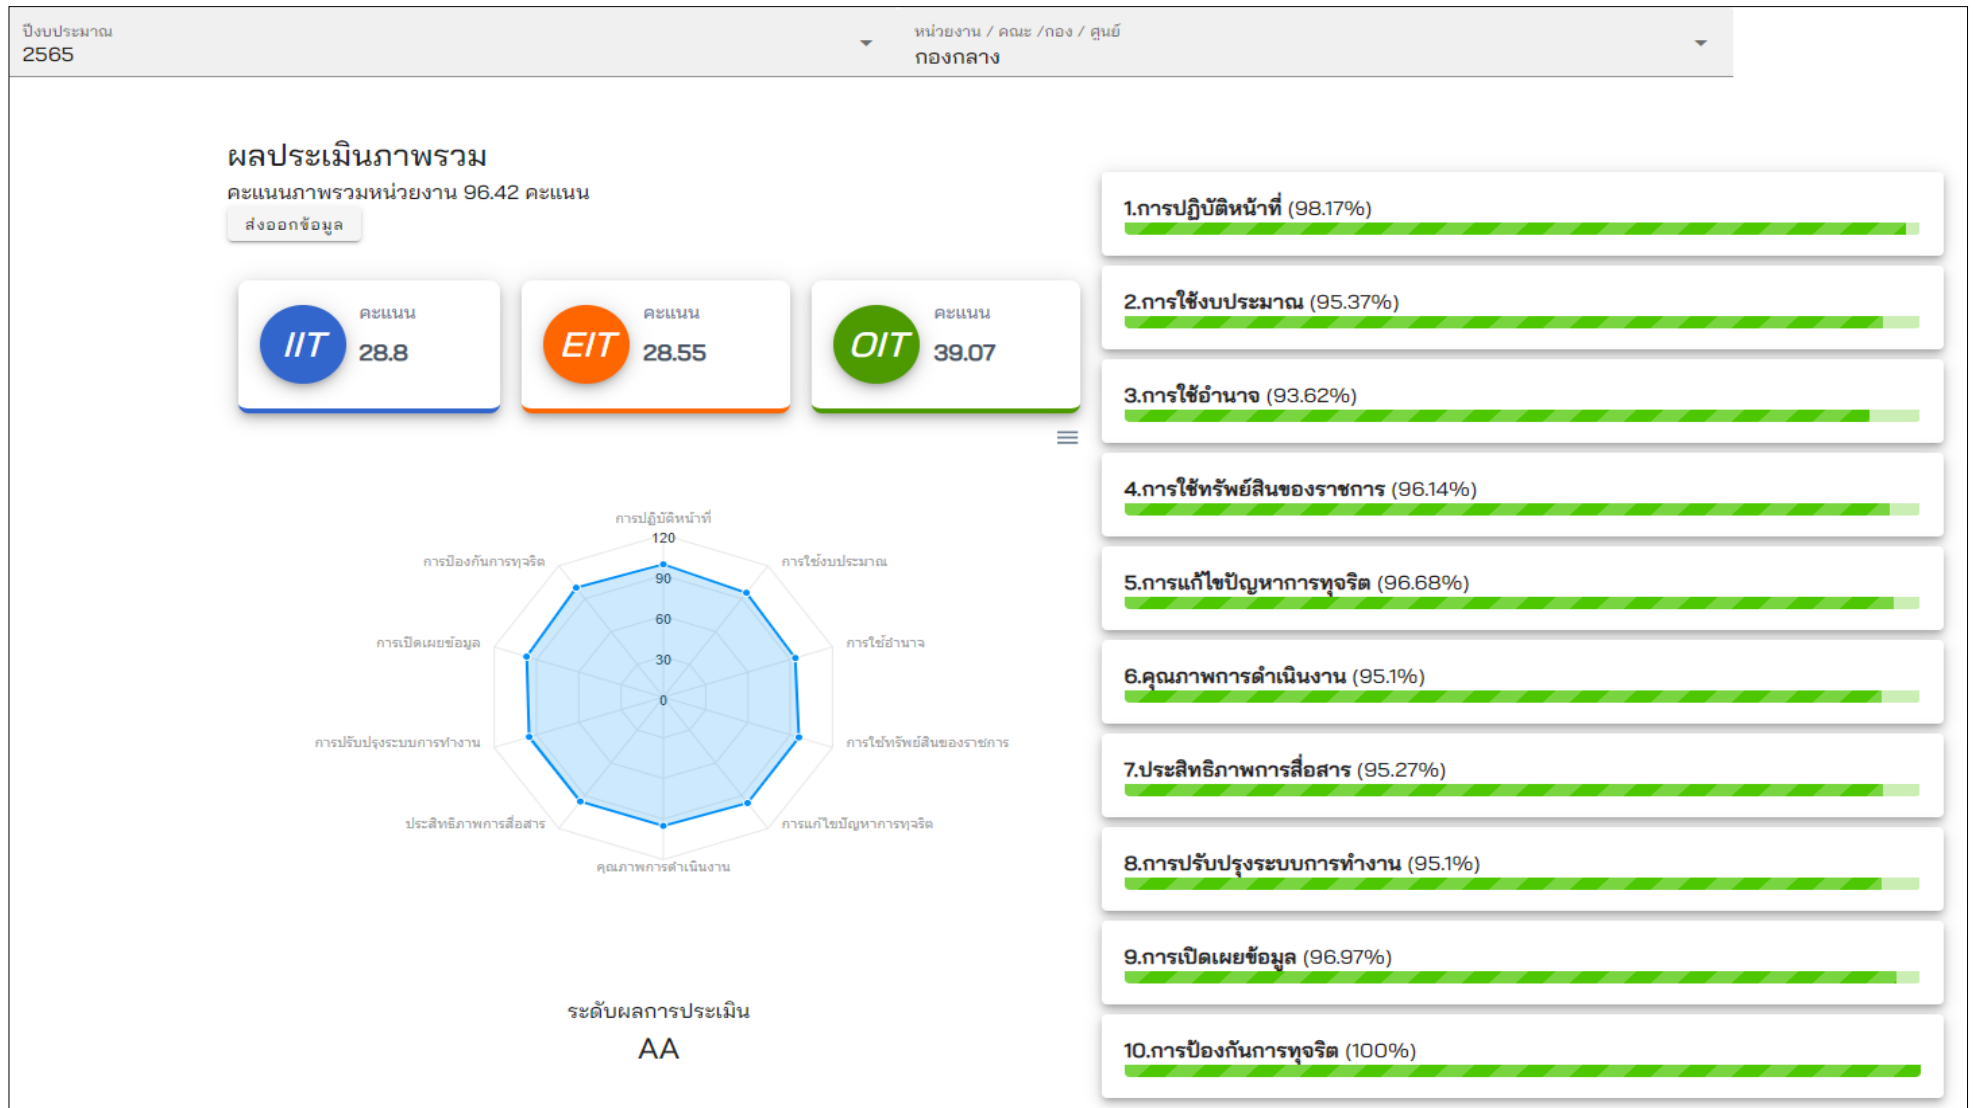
ปีงบประมาณ
2565

หน่วยงาน / คณะ /กอง / ศูนย์
กองกลาง

ผลประเมินภาพรวม
คะแนนภาพรวมหน่วยงาน 96.42 คะแนน
ส่งออกข้อมูล

IIT คะแนน 28.8

EIT คะแนน 28.55

OIT คะแนน 39.07

การปฏิบัติหน้าที่
120
90
60
30
0
การใช้งบประมาณ
การใช้อำนาจ
การใช้ทรัพย์สินของราชการ
การแก้ไขปัญหาการทุจริต
คุณภาพการดำเนินงาน
ประสิทธิภาพการสื่อสาร
การปรับปรุงระบบการทำงาน
การเปิดเผยข้อมูล
การป้องกันการทุจริต

ระดับผลการประเมิน
AA

1.การปฏิบัติหน้าที่ (98.17%)

2.การใช้งบประมาณ (95.37%)

3.การใช้อำนาจ (93.62%)

4.การใช้ทรัพย์สินของราชการ (96.14%)

5.การแก้ไขปัญหาการทุจริต (96.68%)

6.คุณภาพการดำเนินงาน (95.1%)

7.ประสิทธิภาพการสื่อสาร (95.27%)

8.การปรับปรุงระบบการทำงาน (95.1%)

9.การเปิดเผยข้อมูล (96.97%)

10.การป้องกันการทุจริต (100%)